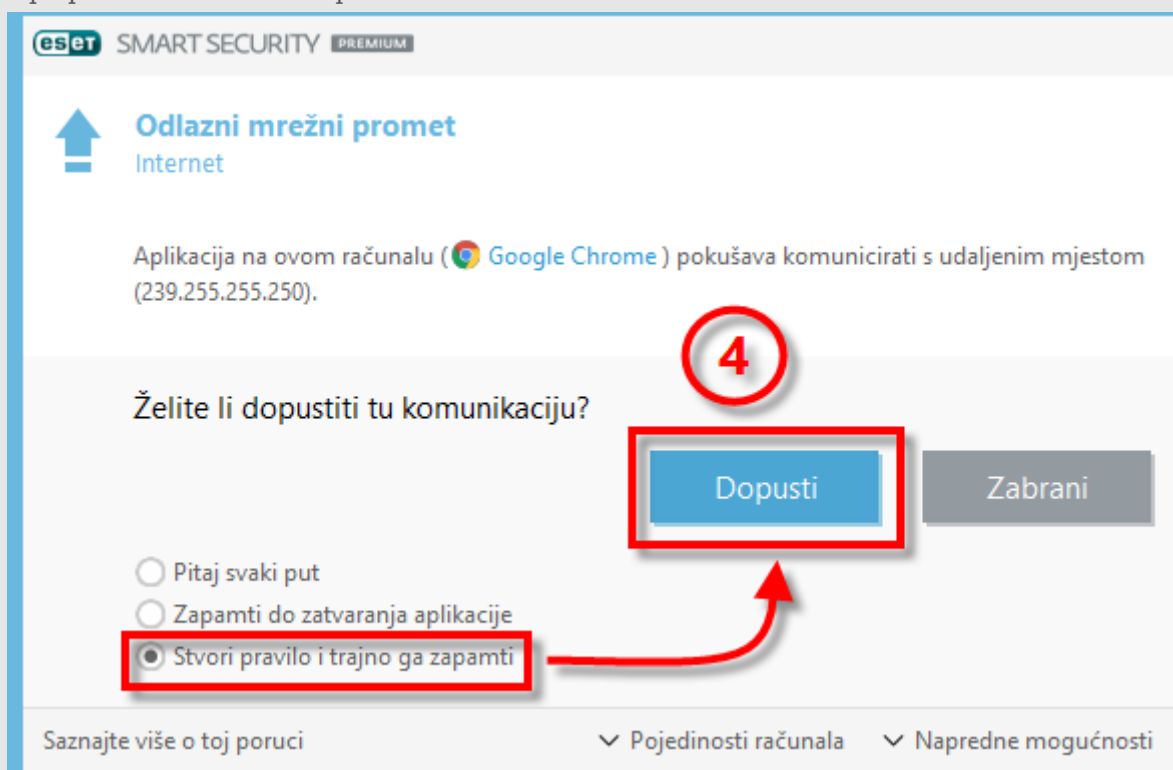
eset SMART SECURITY PREMIUM

Odlazni mrežni promet
Internet

Aplikacija na ovom računalu ( Google Chrome ) pokušava komunicirati s udaljenim mjestom (239.255.255.250).

4

Želite li dopustiti tu komunikaciju?

Dopusti

Zabrani

Pitaj svaki put
Zapamti do zatvaranja aplikacije
Stvori pravilo i trajno ga zapamti

Saznajte više o toj poruci

Pojedinosti računala

Napredne mogućnosti